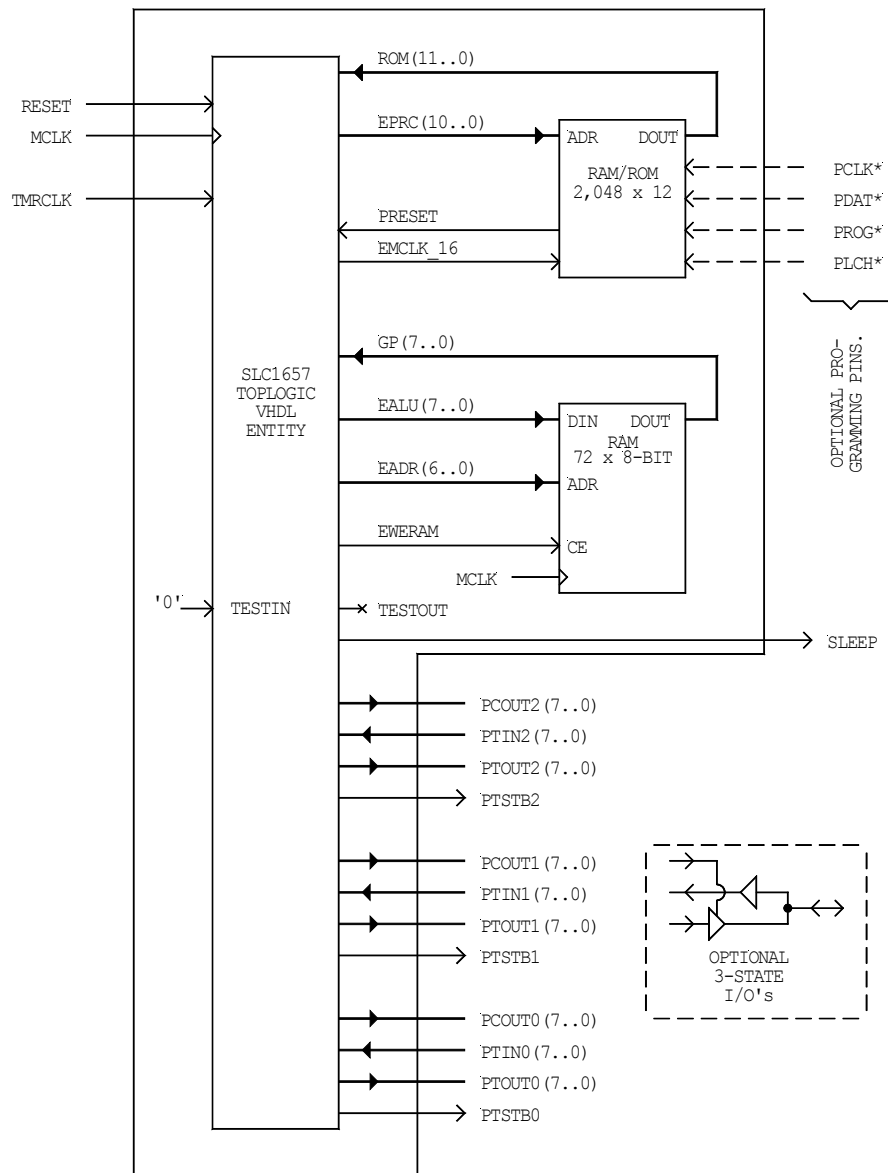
RESET
MCLK
TMRCLK
ROM(11..0)
EPRC(10..0)
ADR DOUT
RAM/ROM
2,048 x 12
PCLK*
PDAT*
PROG*
PLCH*
PRESET
EMCLK_16
OPTIONAL PROGRAMMING PINS.
GP(7..0)
SLC1657
TOPLOGIC
VHDL
ENTITY
EALU(7..0)
DIN DOUT
RAM
72 x 8-BIT
EADR(6..0)
ADR
EWERAM
CE
MCLK
'0'
TESTIN
TESTOUT
SLEEP
PCOUT2(7..0)
PTIN2(7..0)
PTOUT2(7..0)
PTSTB2
PCOUT1(7..0)
PTIN1(7..0)
PTOUT1(7..0)
PTSTB1
OPTIONAL
3-STATE
I/O's
PCOUT0(7..0)
PTIN0(7..0)
PTOUT0(7..0)
PTSTB0